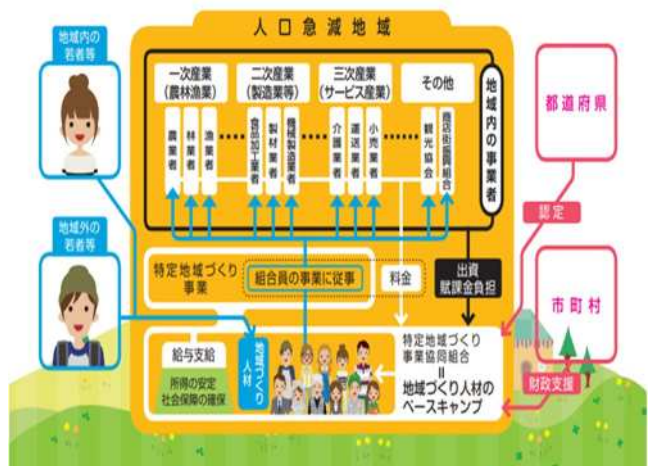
人口急減地域

地域内の若者等

地域外の若者等

一次産業（農林漁業）
農業者
林業者
漁業者

二次産業（製造業等）
食品加工業者
製材業者
機械製造業者

三次産業（サービス産業）
介護業者
運送業者
小売業者

その他
観光協会
商店街振興組合

地域内の事業者

都道府県

認定

特定地域づくり事業

組合員の事業に従事

料金

出資
賦課金負担

市町村

給与支給

所得の安定
社会保障の確保

地域づくり人材

特定地域づくり事業協同組合
＝
地域づくり人材のベースキャンプ

財政支援